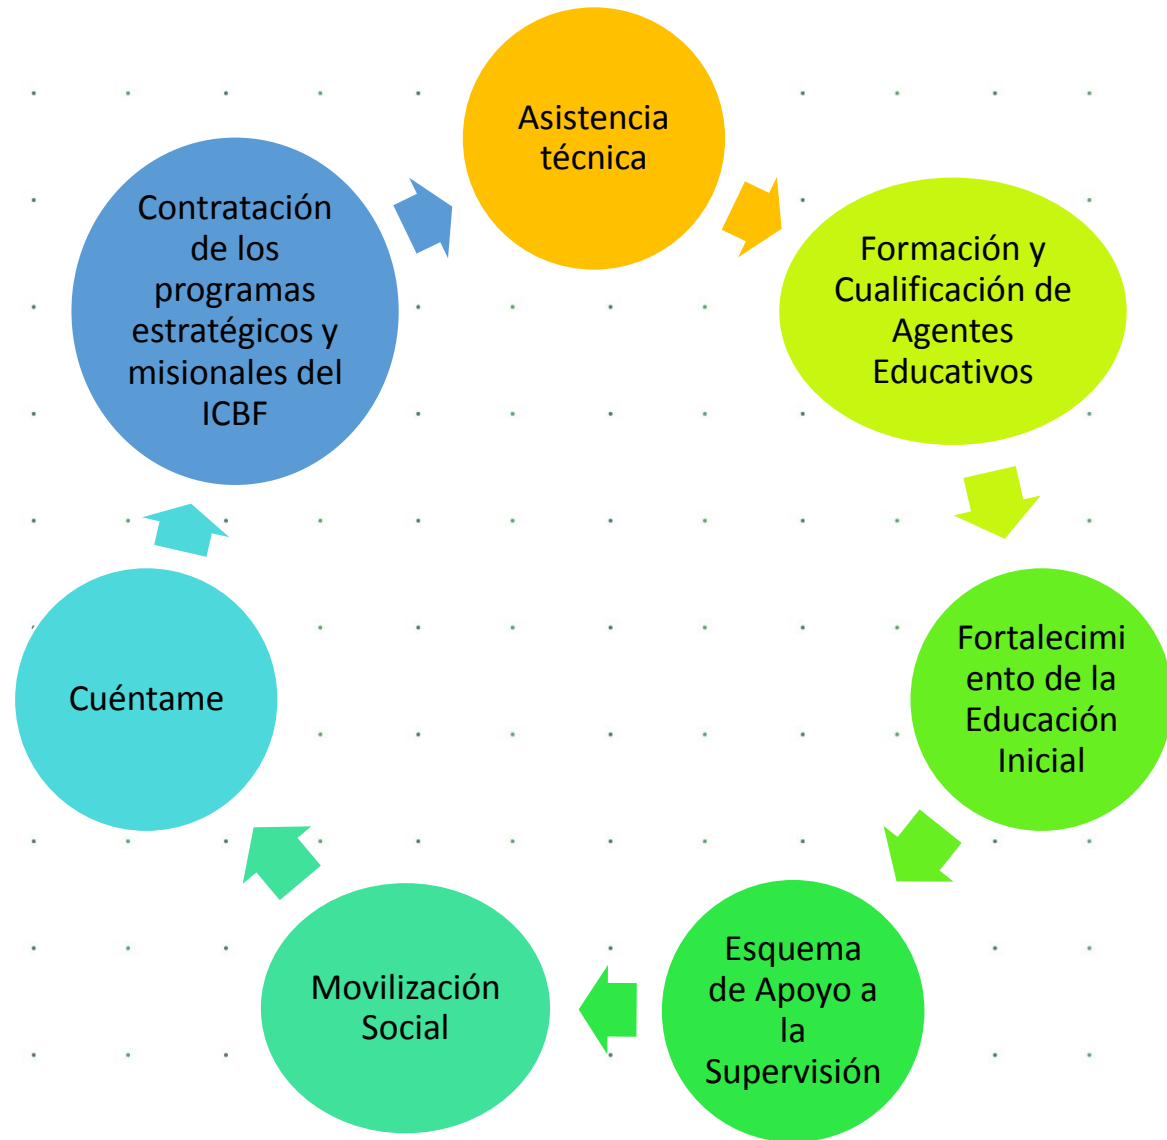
Asistencia técnica

Formación y Cualificación de Agentes Educativos

Fortalecimiento de la Educación Inicial

Esquema de Apoyo a la Supervisión

Movilización Social

Cuéntame

Contratación de los programas estratégicos y misionales del ICBF